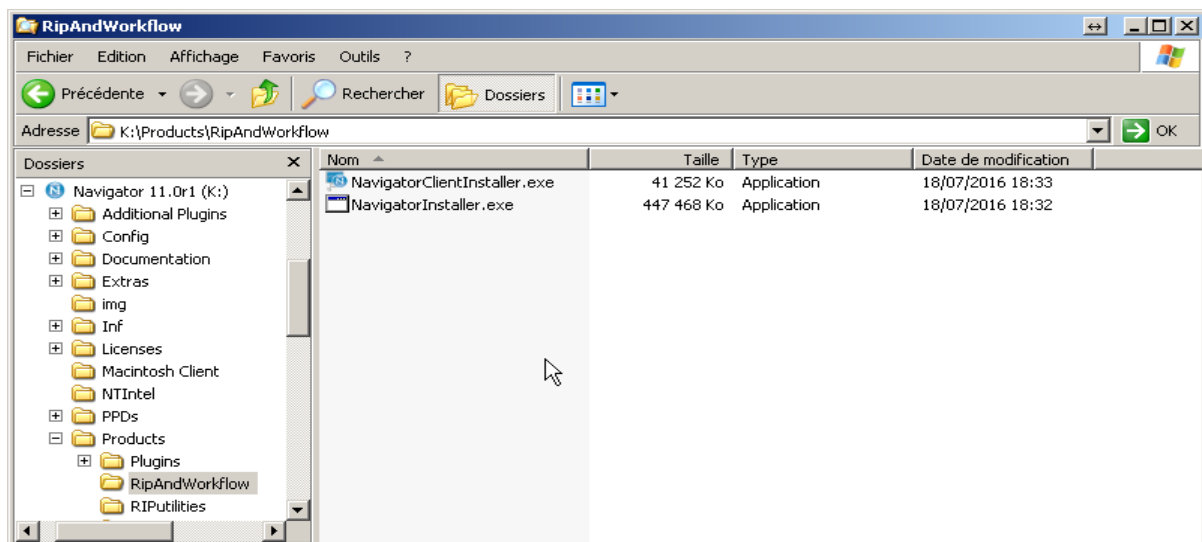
RipAndWorkflow

Fichier Edition Affichage Favoris Outils ?

Précédente Rechercher Dossiers

Adresse K:\Products\RipAndWorkflow OK

Dossiers

Navigator 11.0r1 (K:)
Additional Plugins
Config
Documentation
Extras
img
Inf
Licenses
Macintosh Client
NTIntel
PPDs
Products
Plugins
RipAndWorkflow
RIPutilities

| Nom | Taille | Type | Date de modification |
|---|---|---|---|
| NavigatorClientInstaller.exe | 41 252 Ko | Application | 18/07/2016 18:33 |
| NavigatorInstaller.exe | 447 468 Ko | Application | 18/07/2016 18:32 |